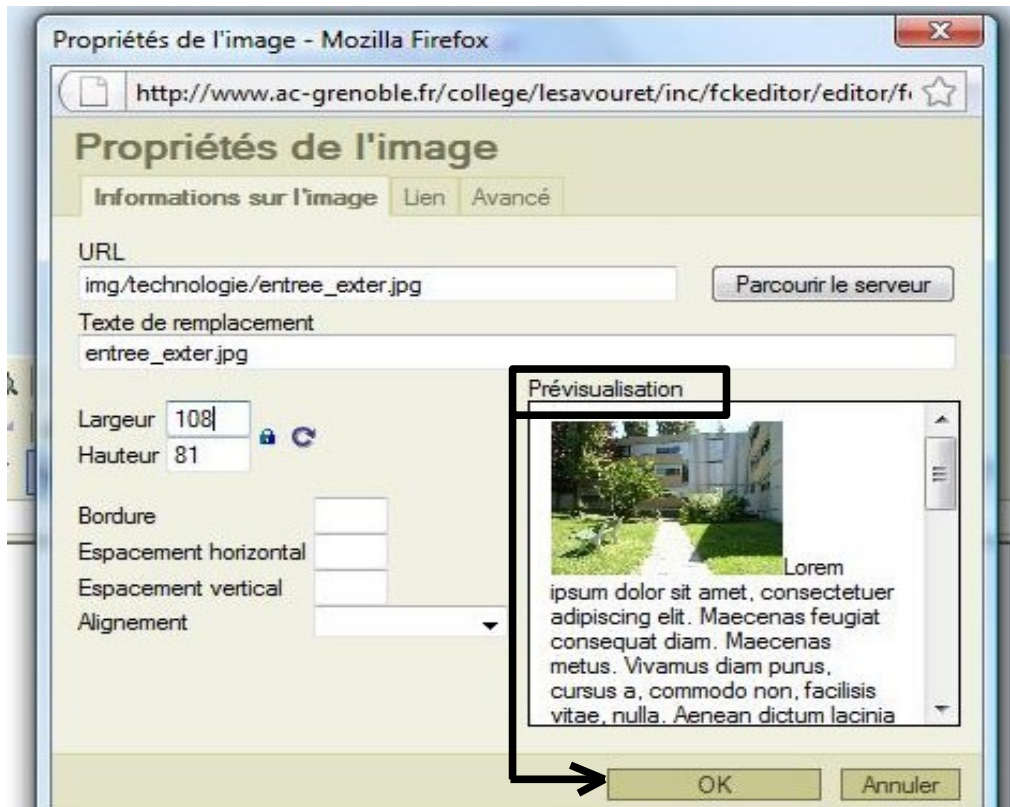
Propriétés de l'image - Mozilla Firefox

http://www.ac-grenoble.fr/college/lesavouret/inc/fckeditor/editor/f

Propriétés de l'image

Informations sur l'image | Lien | Avancé

URL
img/technologie/entree_exter.jpg
Parcourir le serveur

Texte de remplacement
entree_exter.jpg

Largeur 108
Hauteur 81

Bordure
Espacement horizontal
Espacement vertical
Alignement

Prévisualisation

Lorem ipsum dolor sit amet, consectetuer adipiscing elit. Maecenas feugiat consequat diam. Maecenas metus. Vivamus diam purus, cursus a, commodo non, facilisis vitae, nulla. Aenean dictum lacinia

OK
Annuler